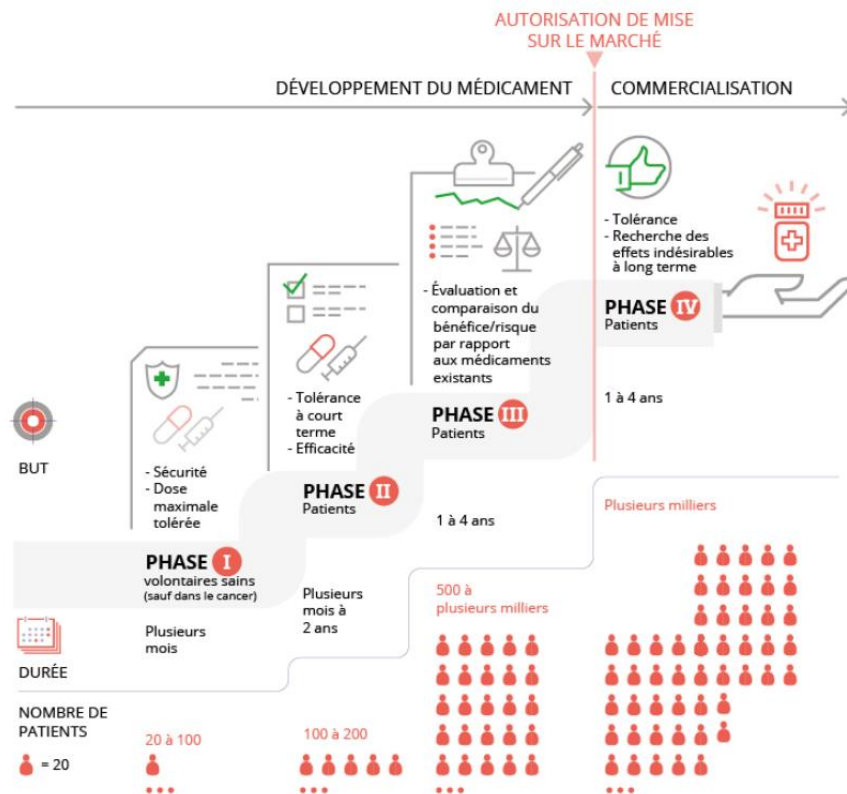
AUTORISATION DE MISE SUR LE MARCHÉ

DÉVELOPPEMENT DU MÉDICAMENT

COMMERCIALISATION

BUT

DURÉE

NOMBRE DE PATIENTS

= 20

- Sécurité
- Dose maximale tolérée

PHASE I
volontaires sains
(sauf dans le cancer)

Plusieurs mois

20 à 100

- Tolérance à court terme
- Efficacité

PHASE II
Patients

Plusieurs mois à 2 ans

100 à 200

- Évaluation et comparaison du bénéfice/risque par rapport aux médicaments existants

PHASE III
Patients

1 à 4 ans

500 à plusieurs milliers

- Tolérance
- Recherche des effets indésirables à long terme

PHASE IV
Patients

1 à 4 ans

Plusieurs milliers